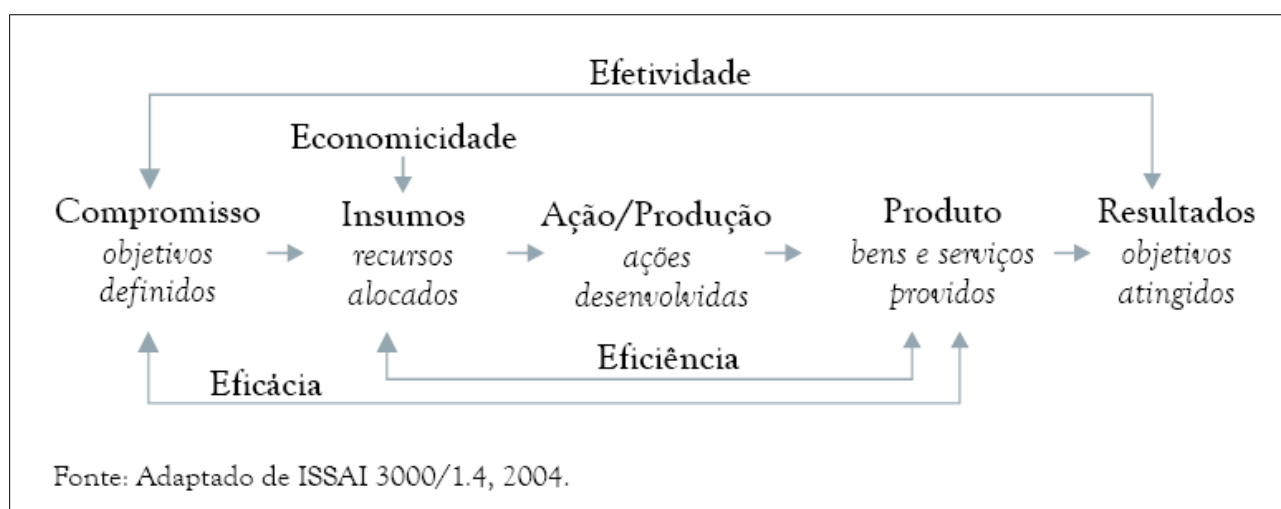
Efetividade

Economicidade

Compromisso
objetivos definidos

Insumos
recursos alocados

Ação/Produção
ações desenvolvidas

Produto
bens e serviços providos

Resultados
objetivos atingidos

Eficiência

Eficácia

Fonte: Adaptado de ISSAI 3000/1.4, 2004.